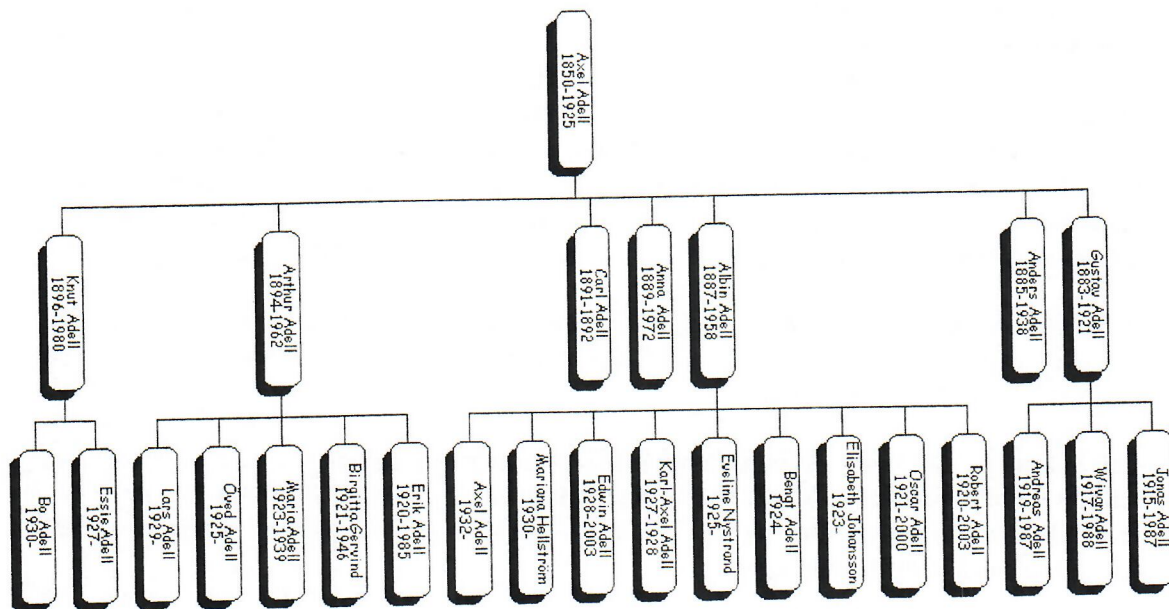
Axel Adell
1850-1925

Knut Adell
1896-1980

Arthur Adell
1894-1962

Carl Adell
1891-1892

Anna Adell
1889-1972

Albin Adell
1887-1958

Anders Adell
1885-1938

Gustav Adell
1883-1921

Bo Adell
1930-

Essie Adell
1927-

Lars Adell
1929-

Öved Adell
1925-

Maria Adell
1923-1939

Birgitta Gervind
1921-1946

Erik Adell
1920-1985

Axel Adell
1932-

Mariana Hellström
1930-

Edwin Adell
1928-2003

Karl-Axel Adell
1927-1928

Eveline Nystrand
1925-

Bengt Adell
1924-

Elisabeth Johansson
1923-

Oscar Adell
1921-2000

Robert Adell
1920-2003

Andreas Adell
1919-1987

Wivan Adell
1917-1988

Jonas Adell
1915-1987